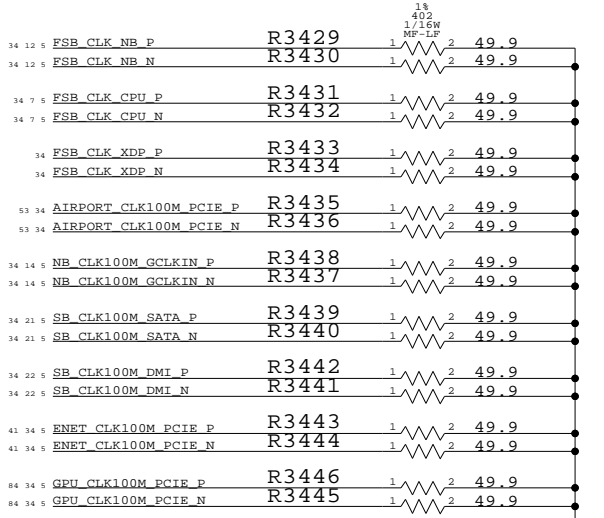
1%
402
1/16W
MF-LF

34 12 5 FSB_CLK_NB_P R3429 1 2 49.9
34 12 5 FSB_CLK_NB_N R3430 1 2 49.9

34 7 5 FSB_CLK_CPU_P R3431 1 2 49.9
34 7 5 FSB_CLK_CPU_N R3432 1 2 49.9

34 FSB_CLK_XDP_P R3433 1 2 49.9
34 FSB_CLK_XDP_N R3434 1 2 49.9

53 34 AIRPORT_CLK100M_PCIE_P R3435 1 2 49.9
53 34 AIRPORT_CLK100M_PCIE_N R3436 1 2 49.9

34 14 5 NB_CLK100M_GCLKIN_P R3438 1 2 49.9
34 14 5 NB_CLK100M_GCLKIN_N R3437 1 2 49.9

34 21 5 SB_CLK100M_SATA_P R3439 1 2 49.9
34 21 5 SB_CLK100M_SATA_N R3440 1 2 49.9

34 22 5 SB_CLK100M_DMI_P R3442 1 2 49.9
34 22 5 SB_CLK100M_DMI_N R3441 1 2 49.9

41 34 5 ENET_CLK100M_PCIE_P R3443 1 2 49.9
41 34 5 ENET_CLK100M_PCIE_N R3444 1 2 49.9

84 34 5 GPU_CLK100M_PCIE_P R3446 1 2 49.9
84 34 5 GPU_CLK100M_PCIE_N R3445 1 2 49.9